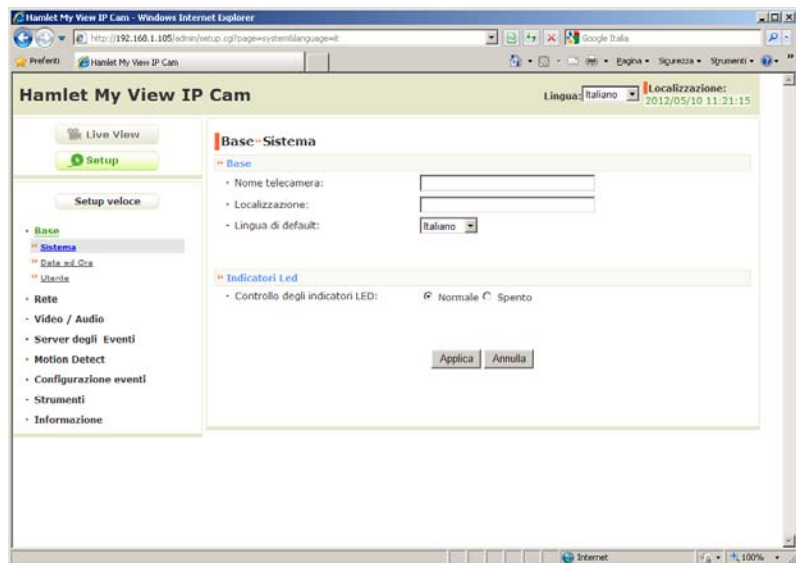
Hamlet My View IP Cam - Windows Internet Explorer

http://192.168.1.105/admin/setup.cgi?page=system&language=it

Google Italia

Preferiti

Hamlet My View IP Cam

Pagina • Sicurezza • Strumenti •

Hamlet My View IP Cam

Lingua: Italiano

Localizzazione: 2012/05/10 11:21:15

Live View

Setup

Setup veloce

· Base

Sistema

Data ed Ora

Utente

· Rete

· Video / Audio

· Server degli Eventi

· Motion Detect

· Configurazione eventi

· Strumenti

· Informazione

Base » Sistema

» Base

· Nome telecamera:

· Localizzazione:

· Lingua di default: Italiano

» Indicatori Led

· Controllo degli indicatori LED: Normale Spento

Applica Annulla

Internet

100%